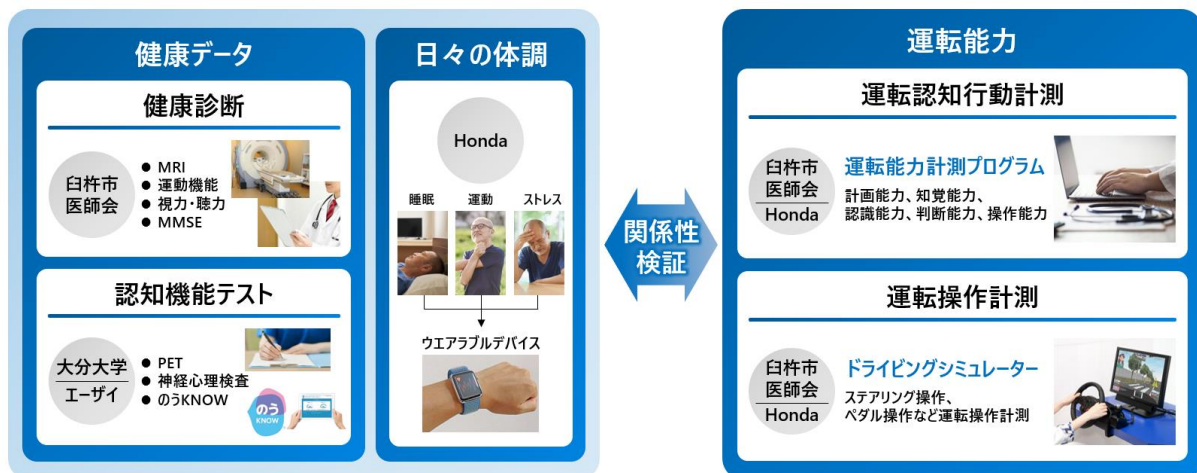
健康データ

健康診断

臼杵市医師会

● MRI
● 運動機能
● 視力・聴力
● MMSE

認知機能テスト

大分大学
エーザイ

● PET
● 神経心理検査
● のうKNOW

のう KNOW

日々の体調

Honda

睡眠 運動 ストレス

ウエアラブルデバイス

関係性検証

運転能力

運転認知行動計測

臼杵市医師会
Honda

運転能力計測プログラム
計画能力、知覚能力、認識能力、判断能力、操作能力

運転操作計測

臼杵市医師会
Honda

ドライビングシミュレーター
ステアリング操作、ペダル操作など運転操作計測